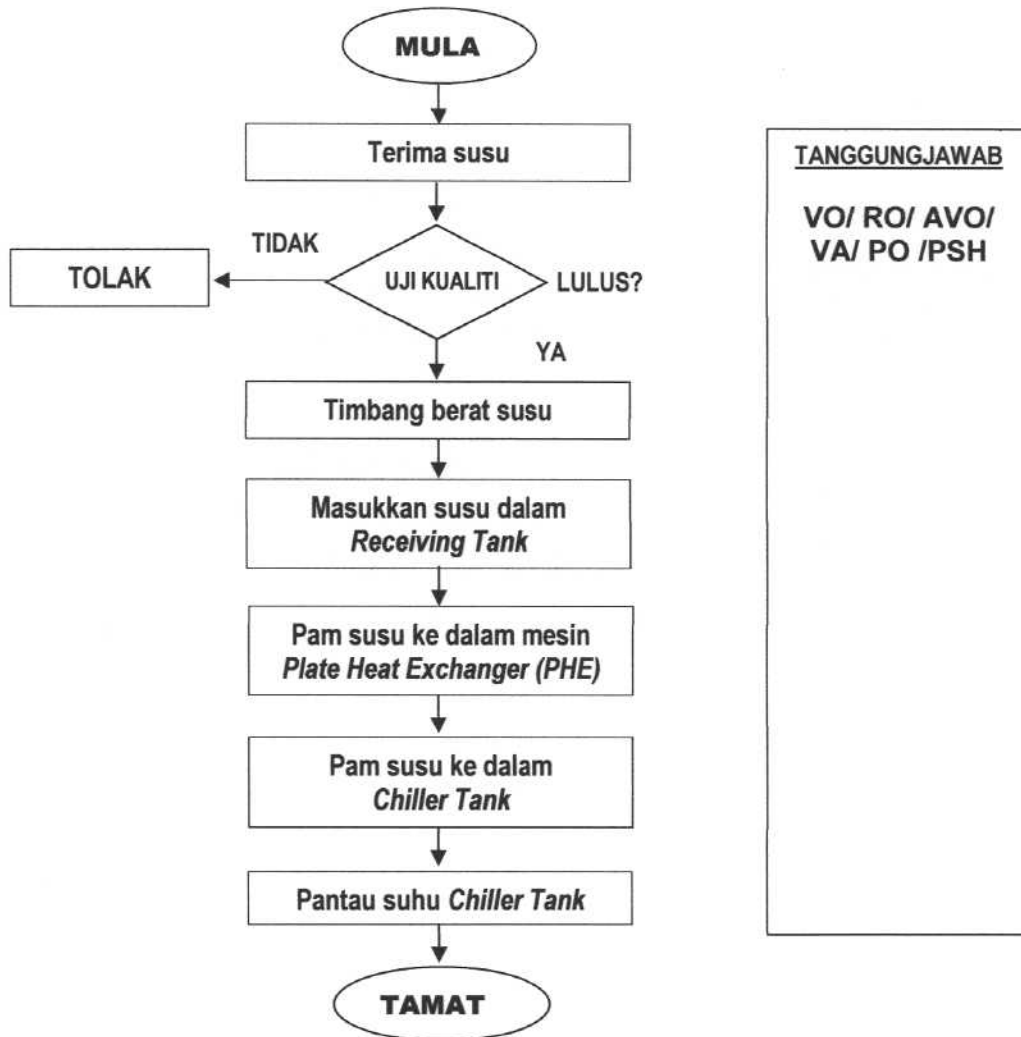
MULA

Terima susu

TIDAK

TOLAK

UJI KUALITI

LULUS?

YA

Timbang berat susu

Masukkan susu dalam *Receiving Tank*

Pam susu ke dalam mesin *Plate Heat Exchanger (PHE)*

Pam susu ke dalam *Chiller Tank*

Pantau suhu *Chiller Tank*

TAMAT

TANGGUNGJAWAB

VO/ RO/ AVO/ VA/ PO /PSH